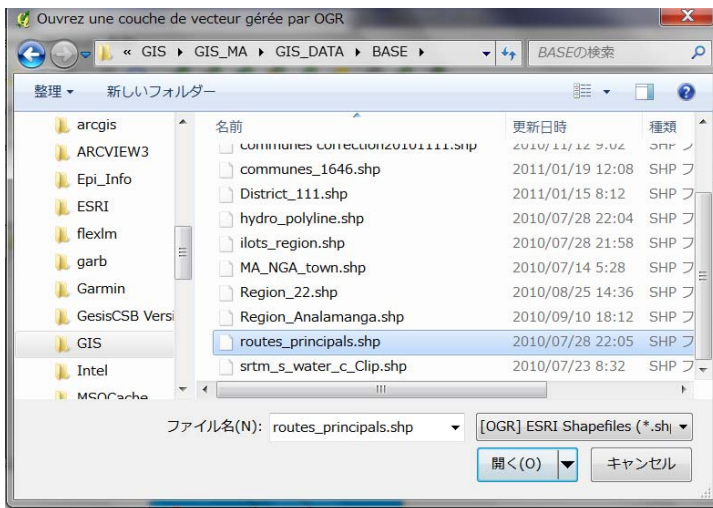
Ouvrez une couche de vecteur gérée par OGR

« GIS ▸ GIS_MA ▸ GIS_DATA ▸ BASE ▸

BASEの検索

整理 ▾ 新しいフォルダー

arcgis
ARCVIEW3
Epi_Info
ESRI
flexlm
garb
Garmin
GesisCSB Versi
GIS
Intel
MSOCache

| 名前 | 更新日時 | 種類 |
|---|---|---|
| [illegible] | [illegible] | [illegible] |
| communes_1646.shp | 2011/01/19 12:08 | SHP フ |
| District_111.shp | 2011/01/15 8:12 | SHP フ |
| hydro_polyline.shp | 2010/07/28 22:04 | SHP フ |
| ilots_region.shp | 2010/07/28 21:58 | SHP フ |
| MA_NGA_town.shp | 2010/07/14 5:28 | SHP フ |
| Region_22.shp | 2010/08/25 14:36 | SHP フ |
| Region_Analamanga.shp | 2010/09/10 18:12 | SHP フ |
| routes_principals.shp | 2010/07/28 22:05 | SHP フ |
| srtm_s_water_c_Clip.shp | 2010/07/23 8:32 | SHP フ |

ファイル名(N): routes_principals.shp

[OGR] ESRI Shapefiles (*.sh

開く(O)

キャンセル